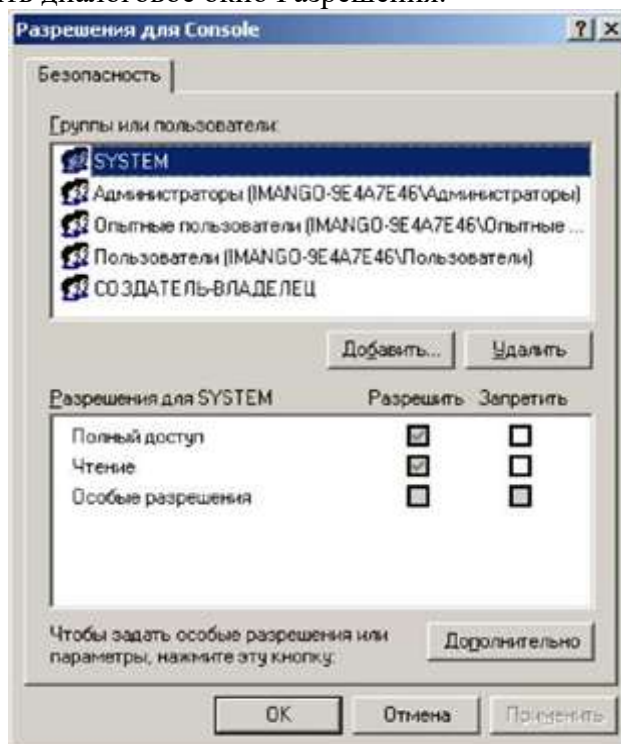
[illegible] диалоговое окно Разрешения.

Разрешения для Console

? X

Безопасность

Группы или пользователи:

SYSTEM

Администраторы (IMANGO-9E4A7E46\Администраторы)

Опытные пользователи (IMANGO-9E4A7E46\Опытные ...

Пользователи (IMANGO-9E4A7E46\Пользователи)

СОЗДАТЕЛЬ-ВЛАДЕЛЕЦ

Добавить...

Удалить

| Разрешения для SYSTEM | Разрешить | Запретить |
|---|---|---|
| Полный доступ | ☑ | ☐ |
| Чтение | ☑ | ☐ |
| Особые разрешения | ☐ | ☐ |

Чтобы задать особые разрешения или параметры, нажмите эту кнопку:

Дополнительно

OK

Отмена

Применить